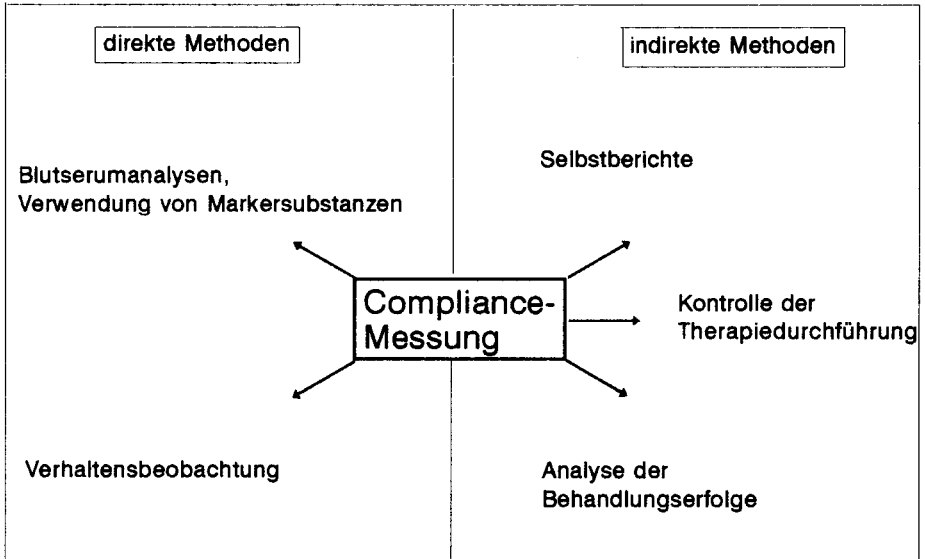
direkte Methoden

indirekte Methoden

Blutserumanalysen, Verwendung von Markersubstanzen

Selbstberichte

Compliance-Messung

Kontrolle der Therapiedurchführung

Verhaltensbeobachtung

Analyse der Behandlungserfolge